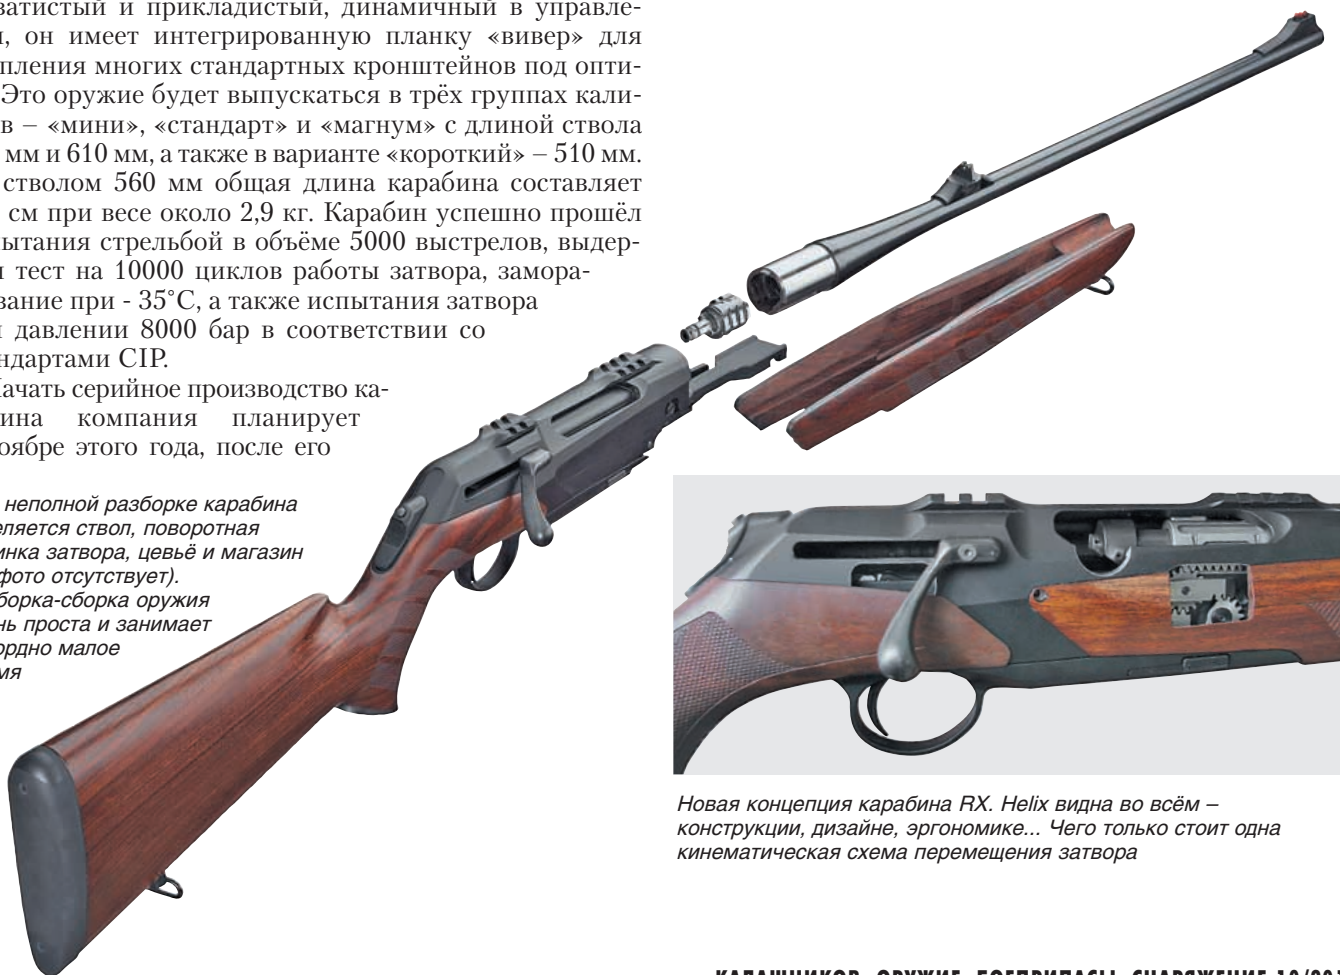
ватистый и прикладистый, динамичный в управле-
, он имеет интегрированную планку «вивер» для
пления многих стандартных кронштейнов под опти-
Это оружие будет выпускаться в трёх группах кали-
в – «мини», «стандарт» и «магнум» с длиной ствола
мм и 610 мм, а также в варианте «короткий» – 510 мм.
стволом 560 мм общая длина карабина составляет
см при весе около 2,9 кг. Карабин успешно прошёл
ытания стрельбой в объёме 5000 выстрелов, выдер-
тест на 10000 циклов работы затвора, замора-
вание при - 35°С, а также испытания затвора
давлении 8000 бар в соответствии со
ндартами CIP.

ачать серийное производство ка-
ина компания планирует
оябре этого года, после его

неполной разборке карабина
еляется ствол, поворотная
инка затвора, цевьё и магазин
фото отсутствует).
борка-сборка оружия
нь проста и занимает
рдно малое
мя

Новая концепция карабина RX. Helix видна во всём – конструкции, дизайне, эргономике... Чего только стоит одна кинематическая схема перемещения затвора

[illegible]